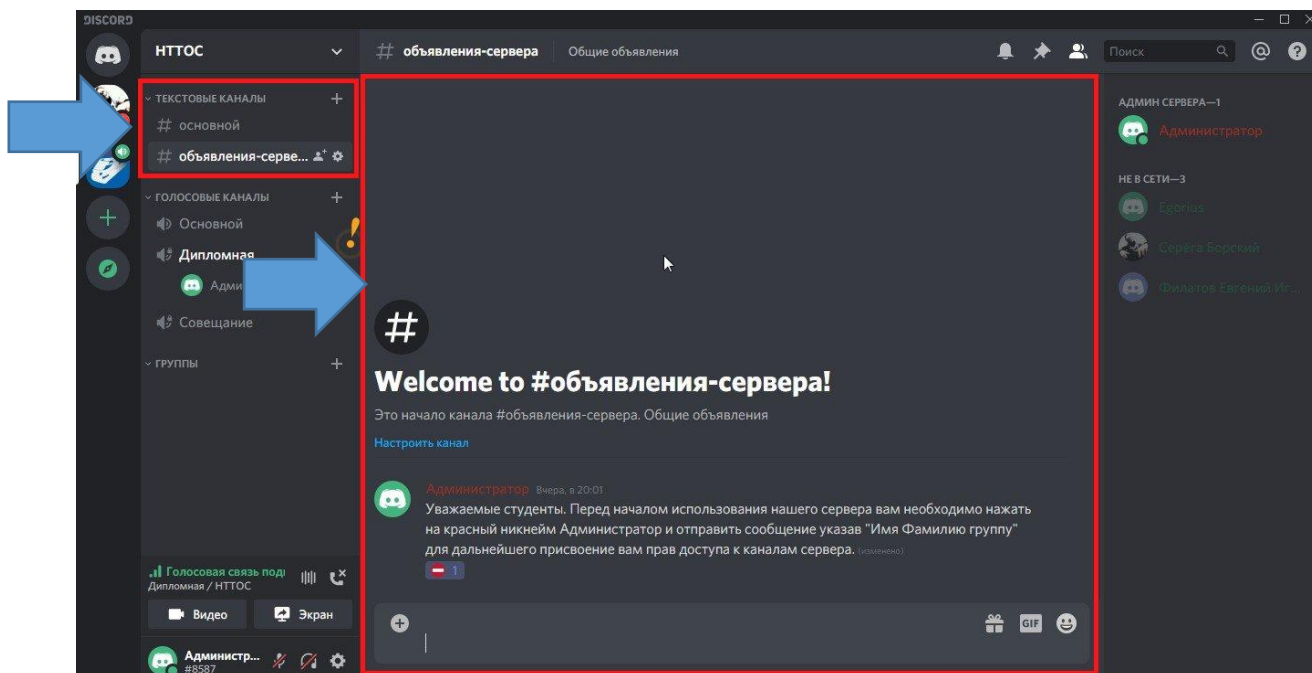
DISCORD

НТТОС

ТЕКСТОВЫЕ КАНАЛЫ
# основной
# объявления-серве...

ГОЛОСОВЫЕ КАНАЛЫ
Основной
Дипломная
Адми
Совещание

ГРУППЫ

Голосовая связь под
Дипломная / НТТОС
Видео
Экран

Администр...
#8587

# объявления-сервера | Общие объявления

Поиск

#

Welcome to #объявления-сервера!

Это начало канала #объявления-сервера. Общие объявления

Настроить канал

Администратор Вчера, в 20:01
Уважаемые студенты. Перед началом использования нашего сервера вам необходимо нажать на красный никнейм Администратор и отправить сообщение указав "Имя Фамилию группу" для дальнейшего присвоение вам прав доступа к каналам сервера. (изменено)
1

GIF

АДМИН СЕРВЕРА—1
Администратор

НЕ В СЕТИ—3
Egorius
Серёга Борский
Филатов Евгений Иг...